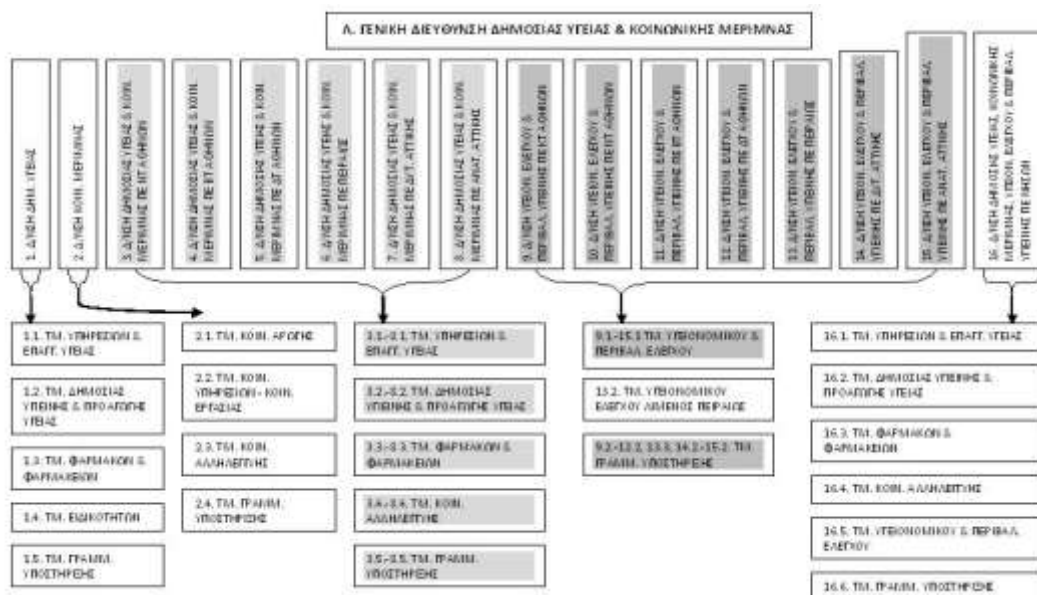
Λ. ΓΕΝΙΚΗ ΔΙΕΥΘΥΝΣΗ ΔΗΜΟΣΙΑΣ ΥΓΕΙΑΣ & ΚΟΙΝΩΝΙΚΗΣ ΜΕΡΙΜΝΑΣ

1. Δ/ΝΣΗ ΔΗΜ. ΥΓΕΙΑΣ

2. Δ/ΝΣΗ ΚΟΙΝ. ΜΕΡΙΜΝΑΣ

3. Δ/ΝΣΗ ΔΗΜΟΣΙΑΣ ΥΓΕΙΑΣ & ΚΟΙΝ. ΜΕΡΙΜΝΑΣ ΠΕ ΝΤ ΑΘΗΝΩΝ

4. Δ/ΝΣΗ ΔΗΜΟΣΙΑΣ ΥΓΕΙΑΣ & ΚΟΙΝ. ΜΕΡΙΜΝΑΣ ΠΕ ΚΤ ΑΘΗΝΩΝ

5. Δ/ΝΣΗ ΔΗΜΟΣΙΑΣ ΥΓΕΙΑΣ & ΚΟΙΝ. ΜΕΡΙΜΝΑΣ ΠΕ ΒΤ ΑΘΗΝΩΝ

6. Δ/ΝΣΗ ΔΗΜΟΣΙΑΣ ΥΓΕΙΑΣ & ΚΟΙΝ. ΜΕΡΙΜΝΑΣ ΠΕ ΠΕΙΡΑΙΩΣ

7. Δ/ΝΣΗ ΔΗΜΟΣΙΑΣ ΥΓΕΙΑΣ & ΚΟΙΝ. ΜΕΡΙΜΝΑΣ ΠΕ ΔΥΤ. ΑΤΤΙΚΗΣ

8. Δ/ΝΣΗ ΔΗΜΟΣΙΑΣ ΥΓΕΙΑΣ & ΚΟΙΝ. ΜΕΡΙΜΝΑΣ ΠΕ ΑΝΑΤ. ΑΤΤΙΚΗΣ

9. Δ/ΝΣΗ ΥΓΕΙΟΝ. ΕΛΕΓΧΟΥ & ΠΕΡΙΒΑΛ. ΥΓΙΕΙΝΗΣ ΠΕ ΚΤ ΑΘΗΝΩΝ

10. Δ/ΝΣΗ ΥΓΕΙΟΝ. ΕΛΕΓΧΟΥ & ΠΕΡΙΒΑΛ. ΥΓΙΕΙΝΗΣ ΠΕ ΝΤ ΑΘΗΝΩΝ

11. Δ/ΝΣΗ ΥΓΕΙΟΝ. ΕΛΕΓΧΟΥ & ΠΕΡΙΒΑΛ. ΥΓΙΕΙΝΗΣ ΠΕ ΒΤ ΑΘΗΝΩΝ

12. Δ/ΝΣΗ ΥΓΕΙΟΝ. ΕΛΕΓΧΟΥ & ΠΕΡΙΒΑΛ. ΥΓΙΕΙΝΗΣ ΠΕ ΝΤ ΑΘΗΝΩΝ

13. Δ/ΝΣΗ ΥΓΕΙΟΝ. ΕΛΕΓΧΟΥ & ΠΕΡΙΒΑΛ. ΥΓΙΕΙΝΗΣ ΠΕ ΠΕΙΡΑΙΩΣ

14. Δ/ΝΣΗ ΥΓΕΙΟΝ. ΕΛΕΓΧΟΥ & ΠΕΡΙΒΑΛ. ΥΓΙΕΙΝΗΣ ΠΕ ΔΥΤ. ΑΤΤΙΚΗΣ

15. Δ/ΝΣΗ ΥΓΕΙΟΝ. ΕΛΕΓΧΟΥ & ΠΕΡΙΒΑΛ. ΥΓΙΕΙΝΗΣ ΠΕ ΑΝΑΤ. ΑΤΤΙΚΗΣ

16. Δ/ΝΣΗ ΔΗΜΟΣΙΑΣ ΥΓΕΙΑΣ, ΚΟΙΝΩΝΙΚΗΣ ΜΕΡΙΜΝΑΣ, ΥΓΕΙΟΝ. ΕΛΕΓΧΟΥ & ΠΕΡΙΒΑΛ. ΥΓΙΕΙΝΗΣ ΠΕ ΝΗΣΩΝ

1.1. ΤΜ. ΥΠΗΡΕΣΙΩΝ & ΕΠΑΓΓ. ΥΓΕΙΑΣ

1.2. ΤΜ. ΔΗΜΟΣΙΑΣ ΥΓΙΕΙΝΗΣ & ΠΡΟΑΓΩΓΗΣ ΥΓΕΙΑΣ

1.3. ΤΜ. ΦΑΡΜΑΚΩΝ & ΦΑΡΜΑΚΕΙΩΝ

1.4. ΤΜ. ΕΙΔΙΚΟΤΗΤΩΝ

1.5. ΤΜ. ΓΡΑΜΜ. ΥΠΟΣΤΗΡΙΞΗΣ

2.1. ΤΜ. ΚΟΙΝ. ΑΡΩΓΗΣ

2.2. ΤΜ. ΚΟΙΝ. ΥΠΗΡΕΣΙΩΝ - ΚΟΙΝ. ΕΡΓΑΣΙΑΣ

2.3. ΤΜ. ΚΟΙΝ. ΑΛΛΗΛΕΓΓΥΗΣ

2.4. ΤΜ. ΓΡΑΜΜ. ΥΠΟΣΤΗΡΙΞΗΣ

3.1.-8.1. ΤΜ. ΥΠΗΡΕΣΙΩΝ & ΕΠΑΓΓ. ΥΓΕΙΑΣ

3.2.-8.2. ΤΜ. ΔΗΜΟΣΙΑΣ ΥΓΙΕΙΝΗΣ & ΠΡΟΑΓΩΓΗΣ ΥΓΕΙΑΣ

3.3.-8.3. ΤΜ. ΦΑΡΜΑΚΩΝ & ΦΑΡΜΑΚΕΙΩΝ

3.4.-8.4. ΤΜ. ΚΟΙΝ. ΑΛΛΗΛΕΓΓΥΗΣ

3.5.-8.5. ΤΜ. ΓΡΑΜΜ. ΥΠΟΣΤΗΡΙΞΗΣ

9.1.-15.1 ΤΜ. ΥΓΕΙΟΝΟΜΙΚΟΥ & ΠΕΡΙΒΑΛ. ΕΛΕΓΧΟΥ

13.2. ΤΜ. ΥΓΕΙΟΝΟΜΙΚΟΥ ΕΛΕΓΧΟΥ ΛΙΜΕΝΟΣ ΠΕΙΡΑΙΩΣ

9.2.-12.2, 13.3, 14.2.-15.2. ΤΜ. ΓΡΑΜΜ. ΥΠΟΣΤΗΡΙΞΗΣ

16.1. ΤΜ. ΥΠΗΡΕΣΙΩΝ & ΕΠΑΓΓ. ΥΓΕΙΑΣ

16.2. ΤΜ. ΔΗΜΟΣΙΑΣ ΥΓΙΕΙΝΗΣ & ΠΡΟΑΓΩΓΗΣ ΥΓΕΙΑΣ

16.3. ΤΜ. ΦΑΡΜΑΚΩΝ & ΦΑΡΜΑΚΕΙΩΝ

16.4. ΤΜ. ΚΟΙΝ. ΑΛΛΗΛΕΓΓΥΗΣ

16.5. ΤΜ. ΥΓΕΙΟΝΟΜΙΚΟΥ & ΠΕΡΙΒΑΛ. ΕΛΕΓΧΟΥ

16.6. ΤΜ. ΓΡΑΜΜ. ΥΠΟΣΤΗΡΙΞΗΣ